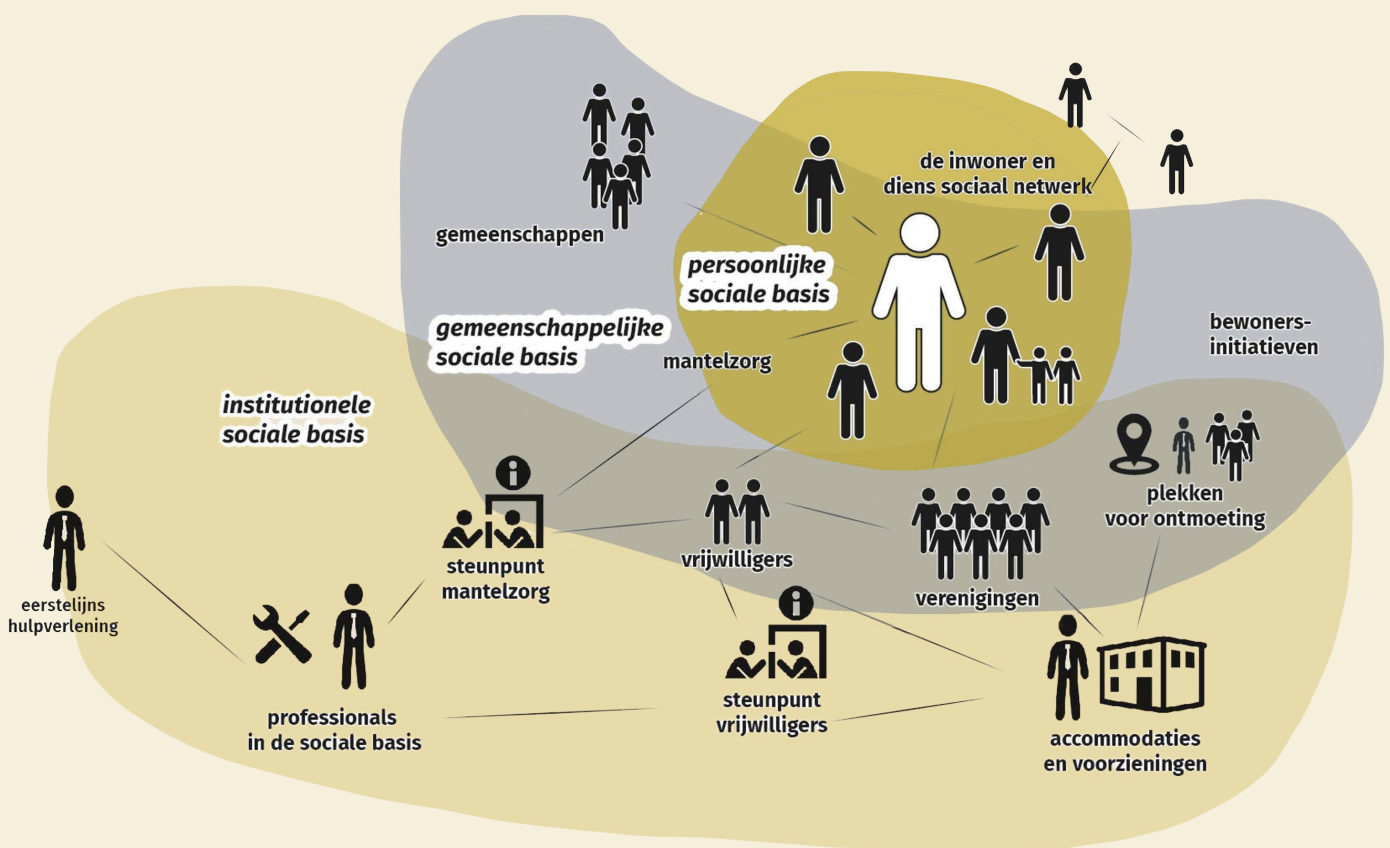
de inwoner en diens sociaal netwerk

gemeenschappen

persoonlijke sociale basis

gemeenschappelijke sociale basis

mantelzorg

bewoners-initiatieven

institutionele sociale basis

plekken voor ontmoeting

eerstelijns hulpverlening

steunpunt mantelzorg

vrijwilligers

verenigingen

professionals in de sociale basis

steunpunt vrijwilligers

accommodaties en voorzieningen